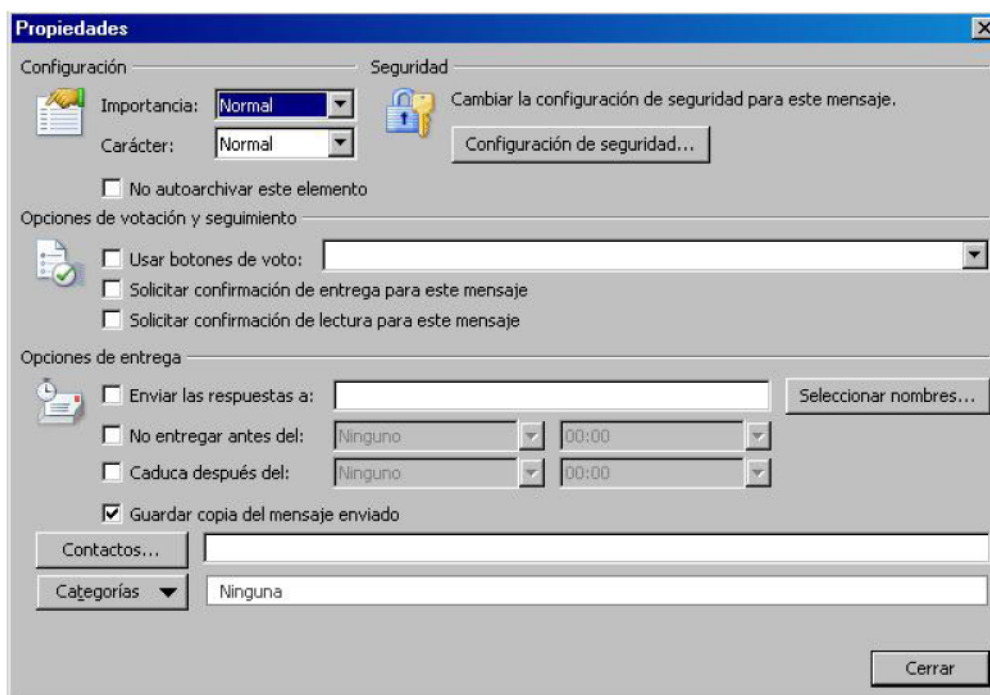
Propiedades

Configuración

Importancia: Normal

Carácter: Normal

No autoarchivar este elemento

Seguridad

Cambiar la configuración de seguridad para este mensaje.

Configuración de seguridad...

Opciones de votación y seguimiento

Usar botones de voto:

Solicitar confirmación de entrega para este mensaje

Solicitar confirmación de lectura para este mensaje

Opciones de entrega

Enviar las respuestas a:

Seleccionar nombres...

No entregar antes del: Ninguno 00:00

Caduca después del: Ninguno 00:00

Guardar copia del mensaje enviado

Contactos...

Categorías

Ninguna

Cerrar